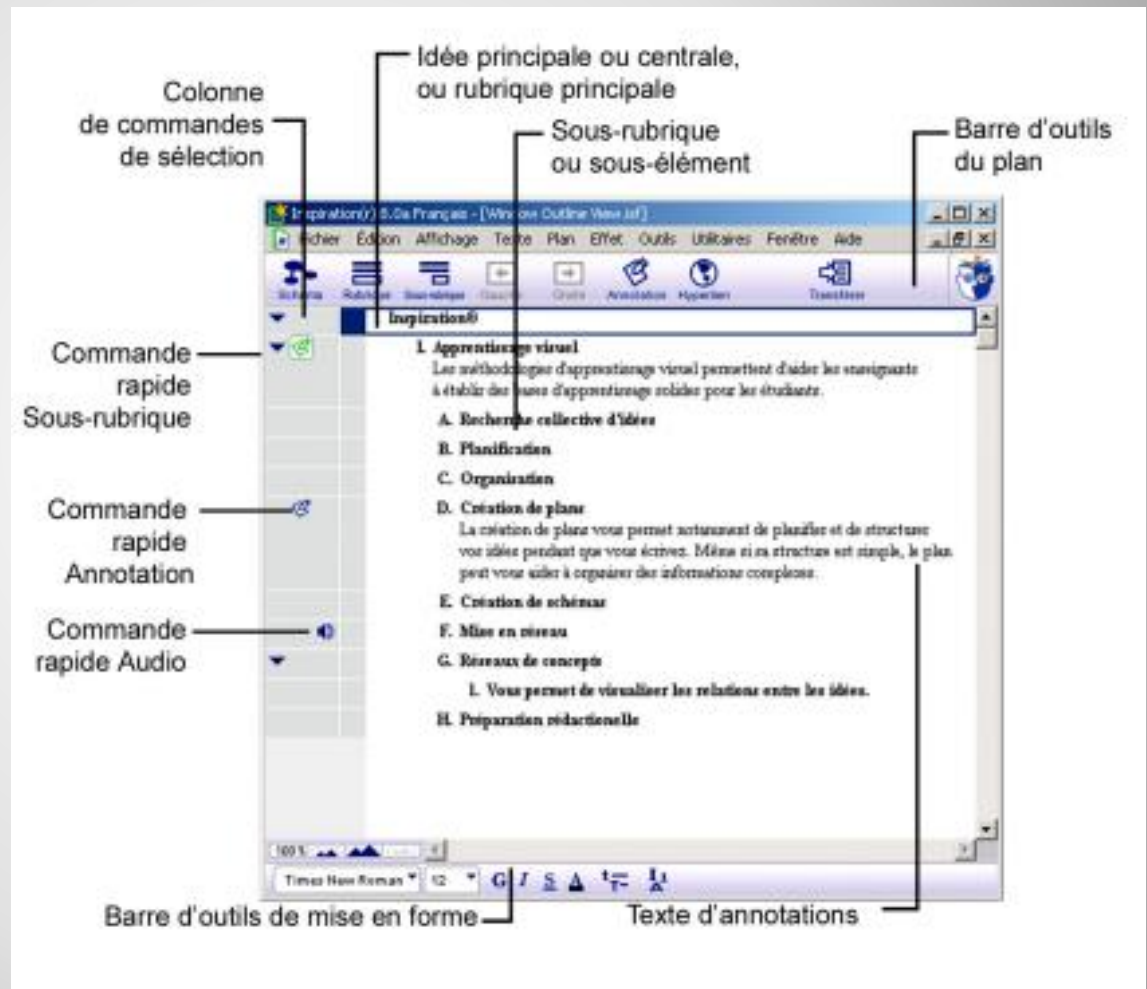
Idée principale ou centrale, ou rubrique principale

Colonne de commandes de sélection

Sous-rubrique ou sous-élément

Barre d'outils du plan

Inspiration(r) 8.0a Français - [Win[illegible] Outline View.isf]

Fichier Édition Affichage Texte Plan Effet Outils Utilitaires Fenêtre Aide

Schéma Rubrique Sous-rubrique Gauche Droite Annotation Hyperlien Transférer

Inspiration®

I. Apprentissage visuel
Les méthodologies d'apprentissage visuel permettent d'aider les enseignants à établir des bases d'apprentissage solides pour les étudiants.

A. Recherche collective d'idées

B. Planification

C. Organisation

D. Création de plans
La création de plans vous permet notamment de planifier et de structurer vos idées pendant que vous écrivez. Même si sa structure est simple, le plan peut vous aider à organiser des informations complexes.

E. Création de schémas

F. Mise en réseau

G. Réseaux de concepts

1. Vous permet de visualiser les relations entre les idées.

H. Préparation rédactionnelle

Commande rapide Sous-rubrique

Commande rapide Annotation

Commande rapide Audio

100 %

Times New Roman 12 G I S

Barre d'outils de mise en forme

Texte d'annotations